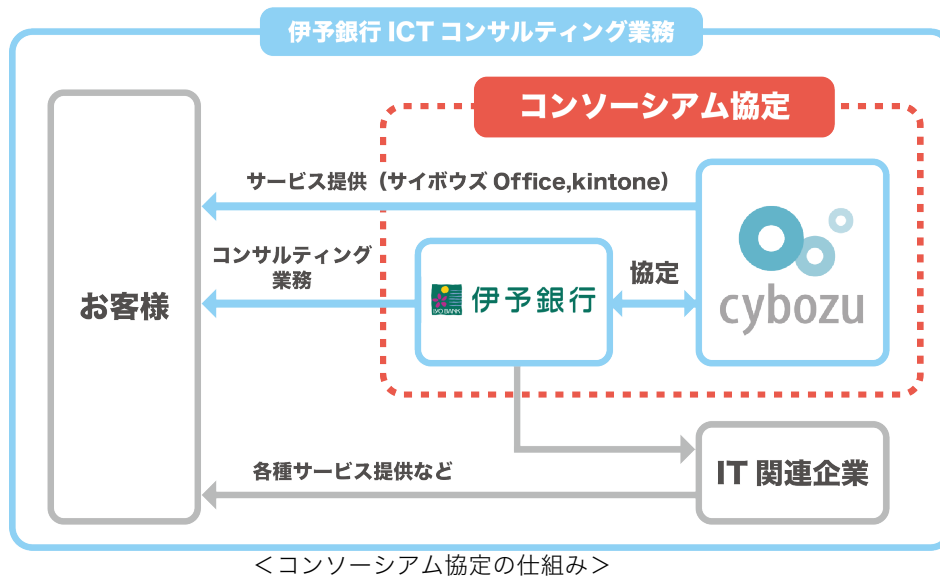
伊予銀行 ICT コンサルティング業務

コンソーシアム協定

お客様

サービス提供（サイボウズ Office,kintone）

コンサルティング業務

IYOBANK 伊予銀行

協定

cybozu

各種サービス提供など

IT 関連企業

＜コンソーシアム協定の仕組み＞